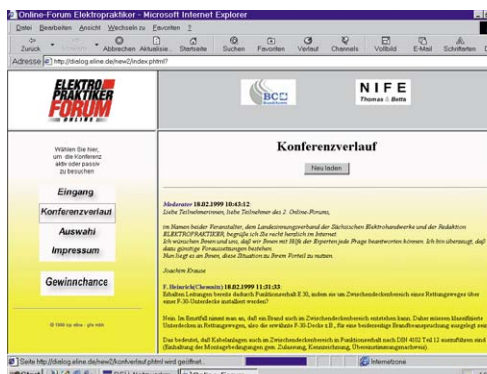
Online-Forum Elektropraktiker - Microsoft Internet Explorer

Datei Bearbeiten Ansicht Wechseln zu Favoriten ?

Zurück Vorwärts Abbrechen Aktualisie... Startseite Suchen Favoriten Verlauf Channels Vollbild E-Mail Schriftarten

Adresse http://dialog.eline.de/new2/index.phtml?

ELEKTRO PRAKTIKER FORUM ONLINE

BCC

NIFE Thomas & Betts

Wählen Sie hier, um die Konferenz aktiv oder passiv zu besuchen

Eingang

Konferenzverlauf

Auswahl

Impressum

Gewinnchance

© 1999 by dbw · pfv mbh

Konferenzverlauf

Neu laden

Moderator 18.02.1999 10:43:12:
Liebe Teilnehmerinnen, liebe Teilnehmer des 2. Online-Forums,

im Namen beider Veranstalter, dem Landesinnungsverband der Sächsischen Elektrohandwerke und der Redaktion ELEKTROPRAKTIKER, begrüße ich Sie recht herzlich im Internet.
Ich wünschen Ihnen und uns, daß wir Ihnen mit Hilfe der Experten jede Frage beantworten können. Ich bin überzeugt, daß dazu günstige Voraussetzungen bestehen.
Nun liegt es an Ihnen, diese Situation zu Ihrem Vorteil zu nutzen.

Joachim Krause

F. Heinrich(Chemnitz) 18.02.1999 11:21:33:
Erhalten Leitungen bereits dadurch Funktionserhalt E 30, indem sie im Zwischendeckenbereich einer Rettungsweges über einer F-30-Unterdecke installiert werden?

Nein. Im Ernstfall nimmt man an, daß ein Brand auch im Zwischendeckenbereich entstehen kann. Daher müssen klarsfünkte Unterdecken in Rettungswegen, also die erwähnte F-30-Decke z.B., für eine beiderseitige Brandbeanspruchung ausgelegt sein.

Das bedeutet, daß Kabelanlagen auch im Zwischendeckenbereich in Funktionserhalt nach DIN 4102 Teil 12 ausmzuführen sind (Einhaltung der Montagebedingungen gem. Zulassung, Kennzeichnung, Übereinstimmungsnachweis).

Seite http://dialog.eline.de/new2/konferlauf.phtml wird geöffnet...

Internetzone